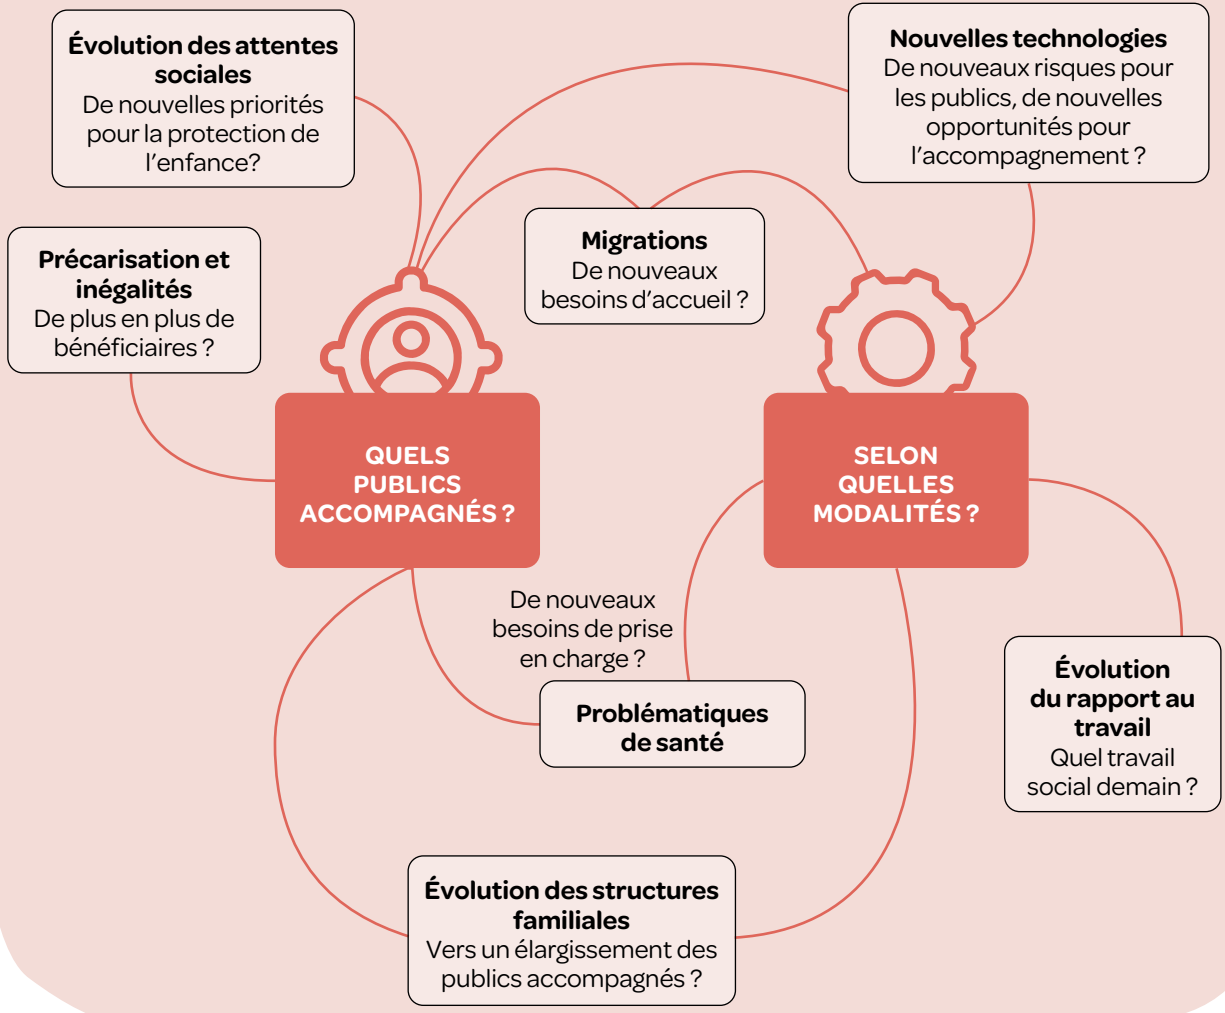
**Évolution des attentes sociales**
De nouvelles priorités pour la protection de l'enfance?

**Nouvelles technologies**
De nouveaux risques pour les publics, de nouvelles opportunités pour l'accompagnement ?

**Précarisation et inégalités**
De plus en plus de bénéficiaires ?

**Migrations**
De nouveaux besoins d'accueil ?

QUELS PUBLICS ACCOMPAGNÉS ?

SELON QUELLES MODALITÉS ?

De nouveaux besoins de prise en charge ?

**Problématiques de santé**

**Évolution du rapport au travail**
Quel travail social demain ?

**Évolution des structures familiales**
Vers un élargissement des publics accompagnés ?